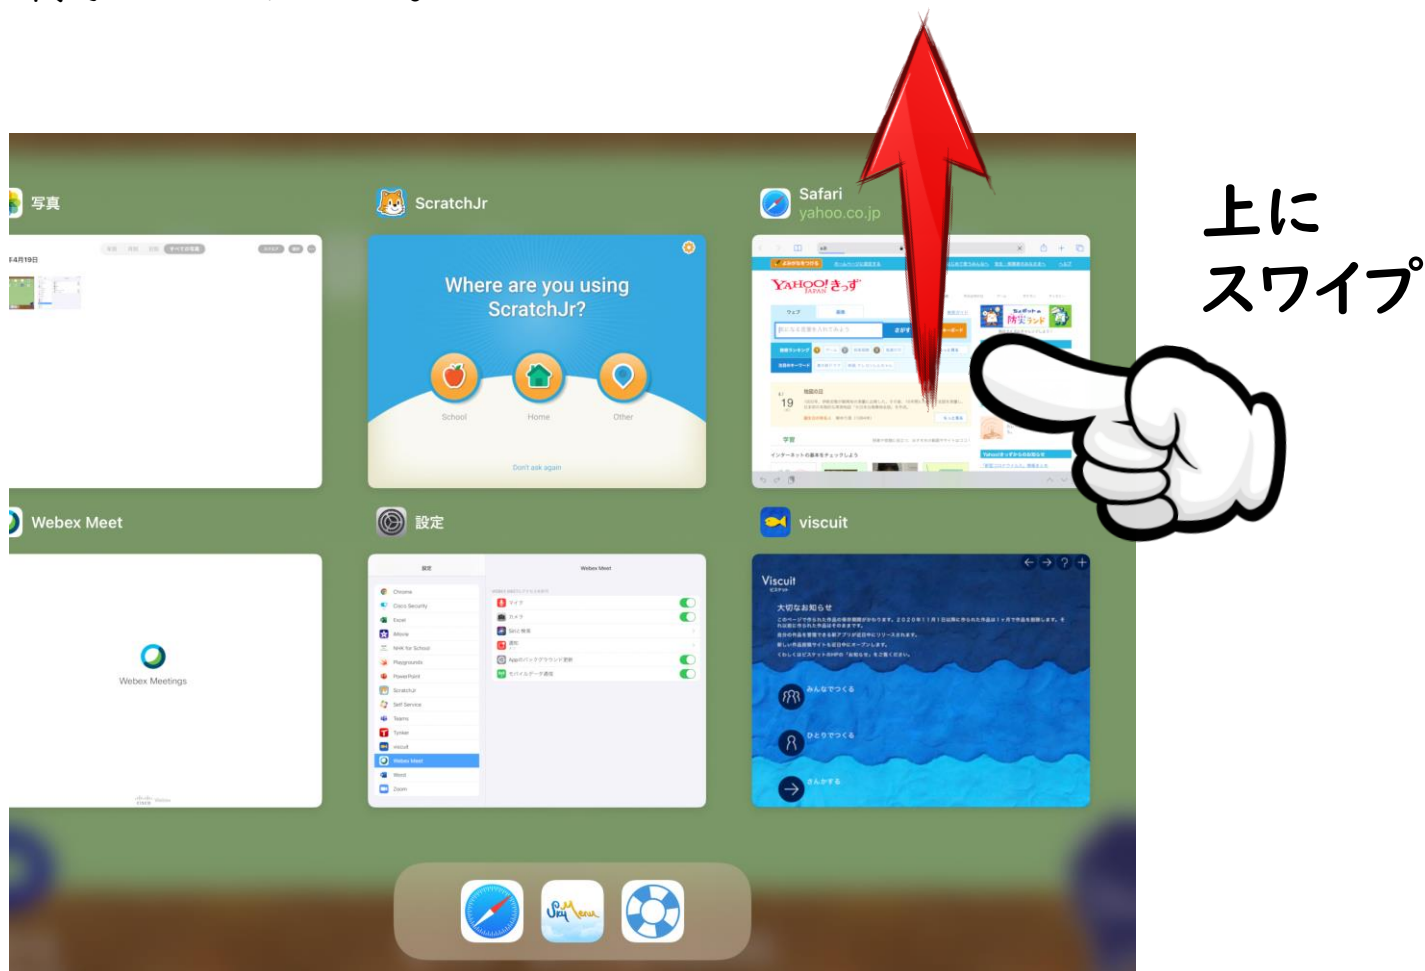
写真

4月19日

ScratchJr

Where are you using ScratchJr?

School

Home

Other

Don't ask again

Safari
yahoo.co.jp

YAHOO! きっず

19

上に
スワイプ

Webex Meet

Webex Meetings

設定

設定

Webex Meet

Chrome

Cisco Security

Excel

iMovie

NHK for School

Playgrounds

PowerPoint

ScratchJr

Self Service

Teams

Tynker

viscuit

Webex Meet

Word

Zoom

マイク

カメラ

Siriと検索

通知

Appのバックグラウンド更新

モバイルデータ通信

viscuit

Viscuit

大切なお知らせ

みんなでつくる

ひとりでつくる

みんかする